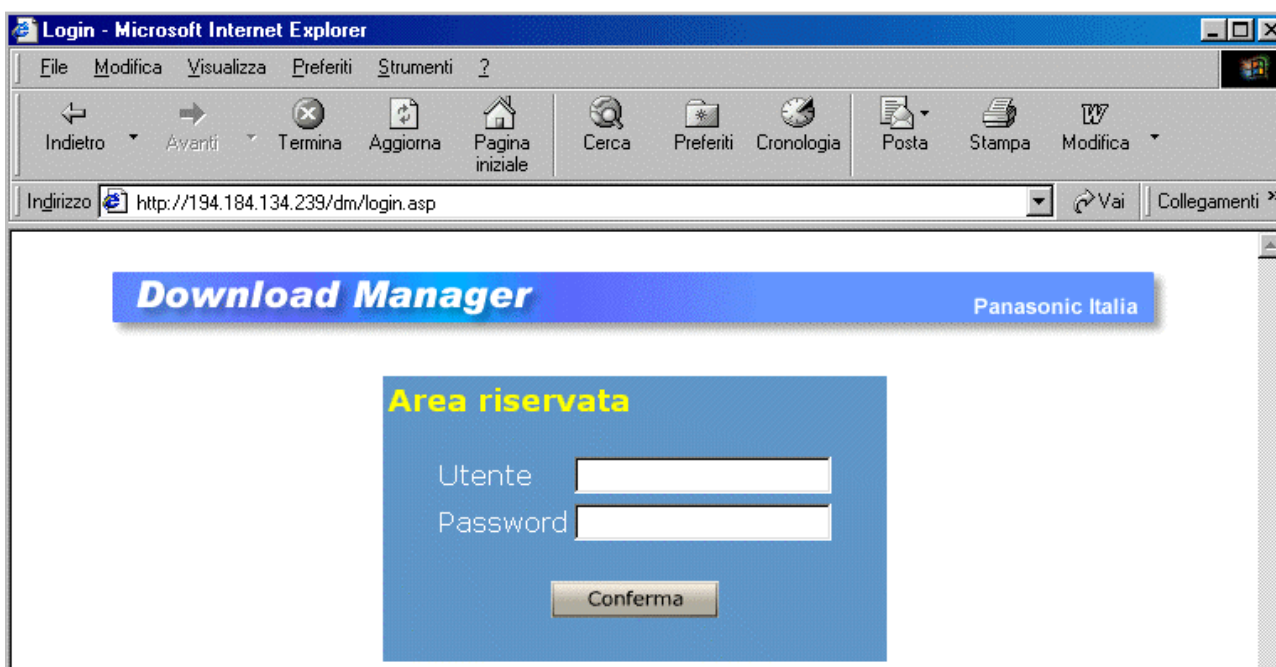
Login - Microsoft Internet Explorer

File Modifica Visualizza Preferiti Strumenti ?

Indietro Avanti Termina Aggiorna Pagina iniziale Cerca Preferiti Cronologia Posta Stampa Modifica

Indirizzo http://194.184.134.239/dm/login.asp Vai Collegamenti

Download Manager

Panasonic Italia

Area riservata

Utente

Password

Conferma